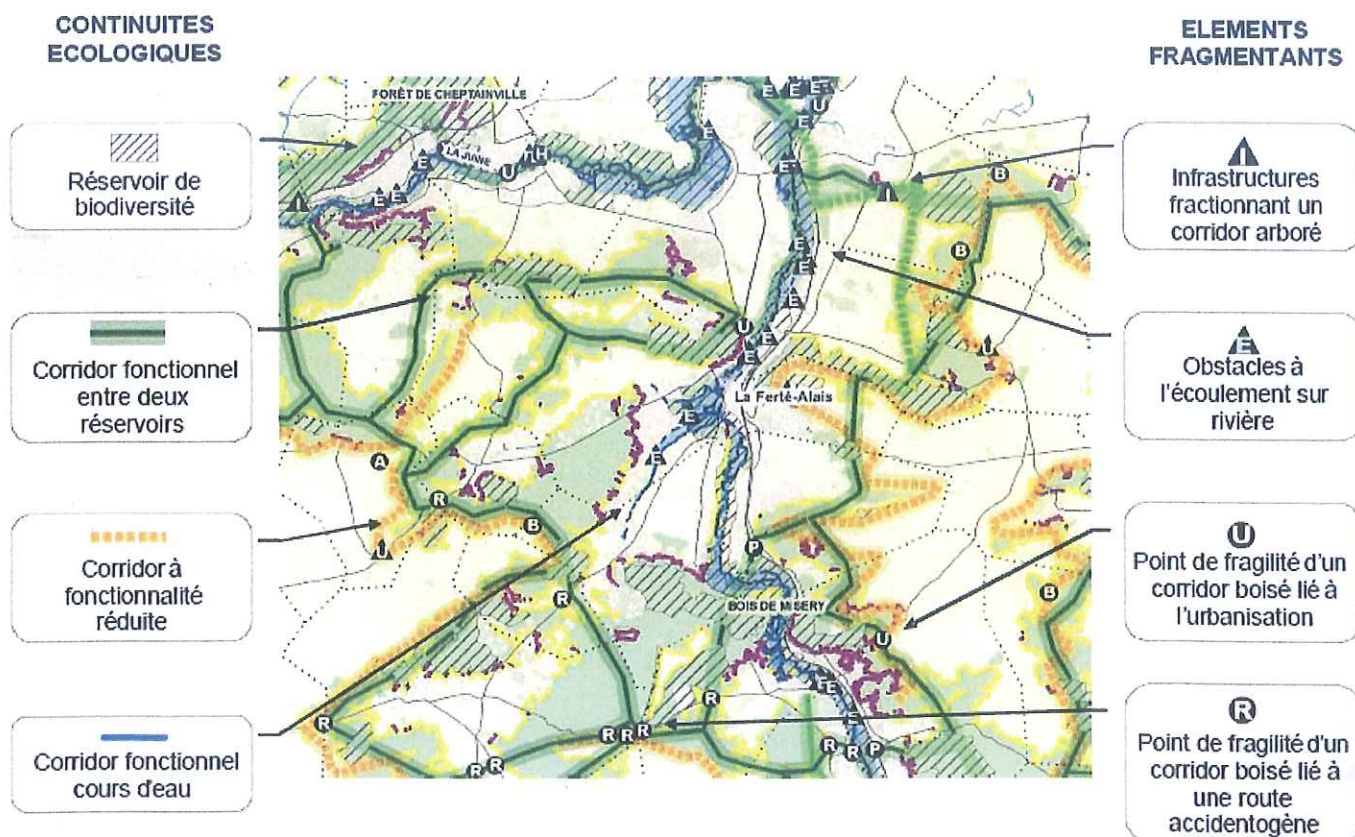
CONTINUITES ECOLOGIQUES

Réservoir de biodiversité

Corridor fonctionnel entre deux réservoirs

Corridor à fonctionnalité réduite

Corridor fonctionnel cours d'eau

FORÊT DE CHEPTAINVILLE

LA JUINE

La Ferté-Alais

BOIS DE MISERY

ELEMENTS FRAGMENTANTS

I
Infrastructures fractionnant un corridor arboré

E
Obstacles à l'écoulement sur rivière

U
Point de fragilité d'un corridor boisé lié à l'urbanisation

R
Point de fragilité d'un corridor boisé lié à une route accidentogène